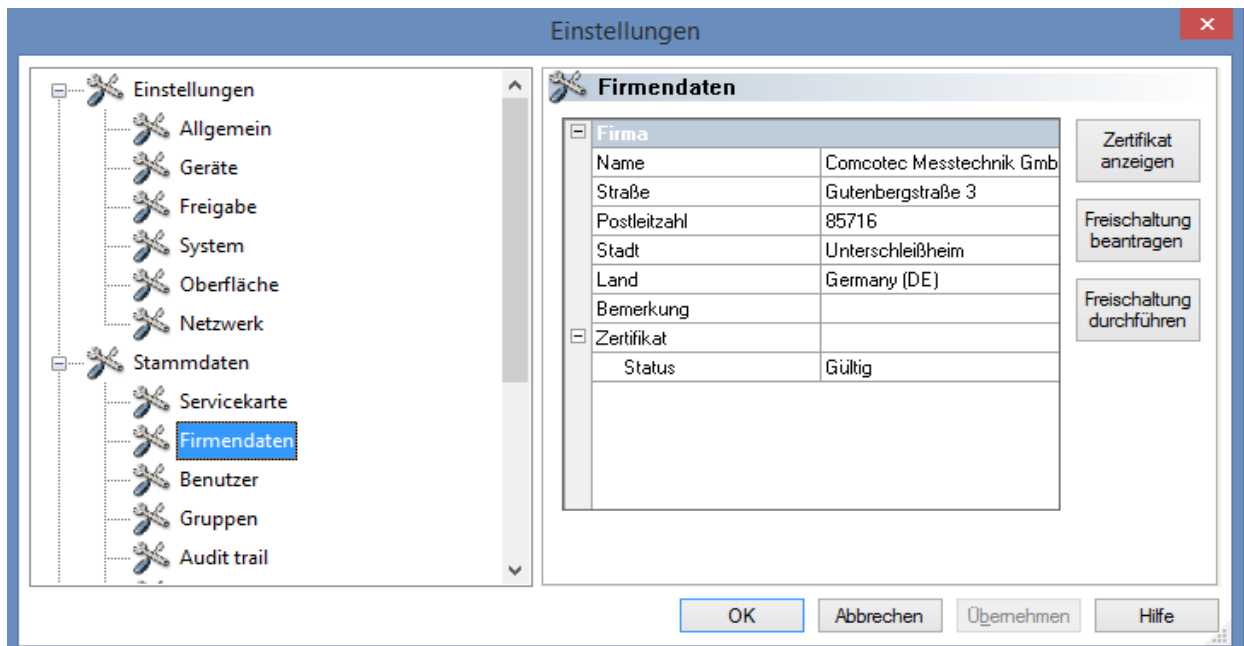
Einstellungen

Einstellungen
Allgemein
Geräte
Freigabe
System
Oberfläche
Netzwerk
Stammdaten
Servicekarte
Firmendaten
Benutzer
Gruppen
Audit trail

Firmendaten

| Firma | |
|---|---|
| Name | Comcotec Messtechnik Gmb |
| Straße | Gutenbergstraße 3 |
| Postleitzahl | 85716 |
| Stadt | Unterschleißheim |
| Land | Germany (DE) |
| Bemerkung | |
| Zertifikat | |
| Status | Gültig |

Zertifikat anzeigen
Freischaltung beantragen
Freischaltung durchführen

OK
Abbrechen
Übernehmen
Hilfe